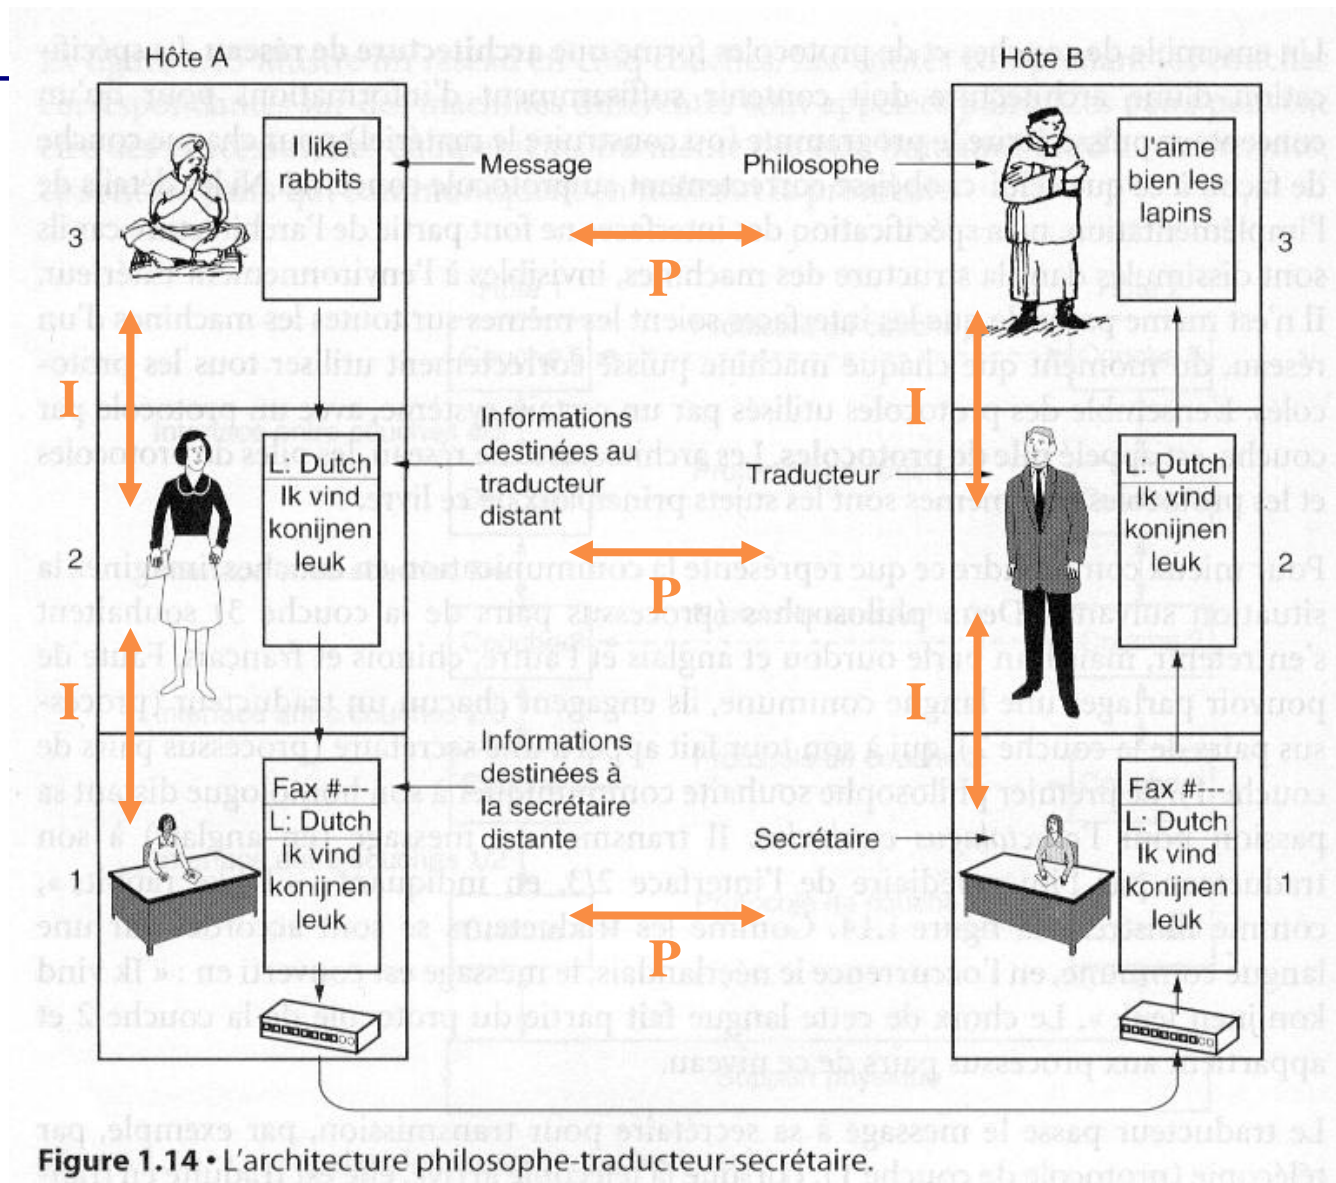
Hôte A

Hôte B

3

I like rabbits

Message

Philosophe

J'aime bien les lapins

3

P

I

I

Informations destinées au traducteur distant

Traducteur

2

L: Dutch Ik vind konijnen leuk

L: Dutch Ik vind konijnen leuk

2

P

I

I

Informations destinées à la secrétaire distante

Secrétaire

1

Fax #---
L: Dutch Ik vind konijnen leuk

Fax #---
L: Dutch Ik vind konijnen leuk

1

P

**Figure 1.14** • L'architecture philosophe-traducteur-secrétaire.